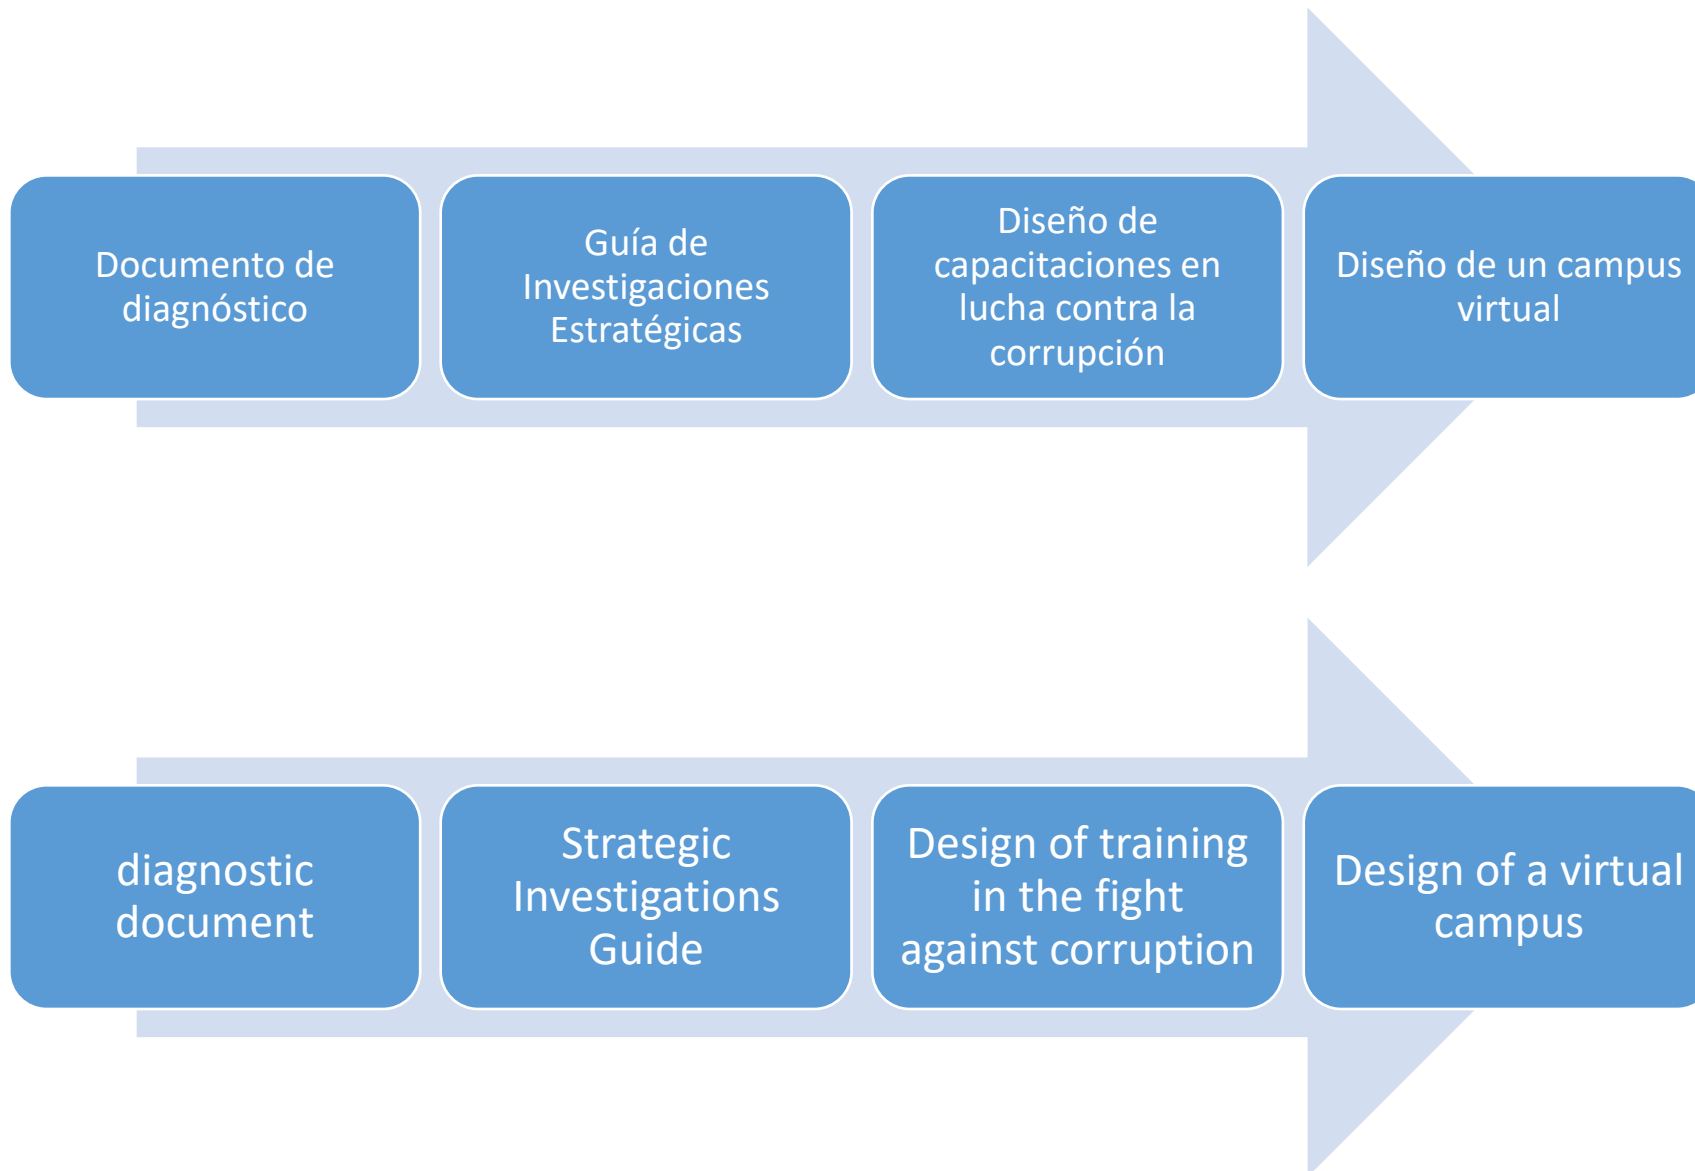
Documento de diagnóstico

Guía de Investigaciones Estratégicas

Diseño de capacitaciones en lucha contra la corrupción

Diseño de un campus virtual

diagnostic document

Strategic Investigations Guide

Design of training in the fight against corruption

Design of a virtual campus